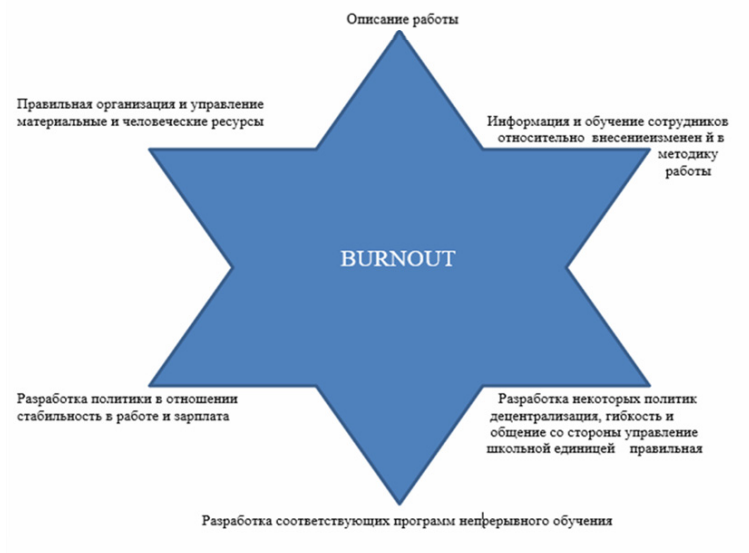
Описание работы

Правильная организация и управление материальные и человеческие ресурсы

Информация и обучение сотрудников относительно внесениеизменен й в методику работы

BURNOUT

Разработка политики в отношении стабильность в работе и зарплата

Разработка некоторых политик децентрализация, гибкость и общение со стороны управление школьной единицей правильная

Разработка соответствующих программ непрерывного обучения